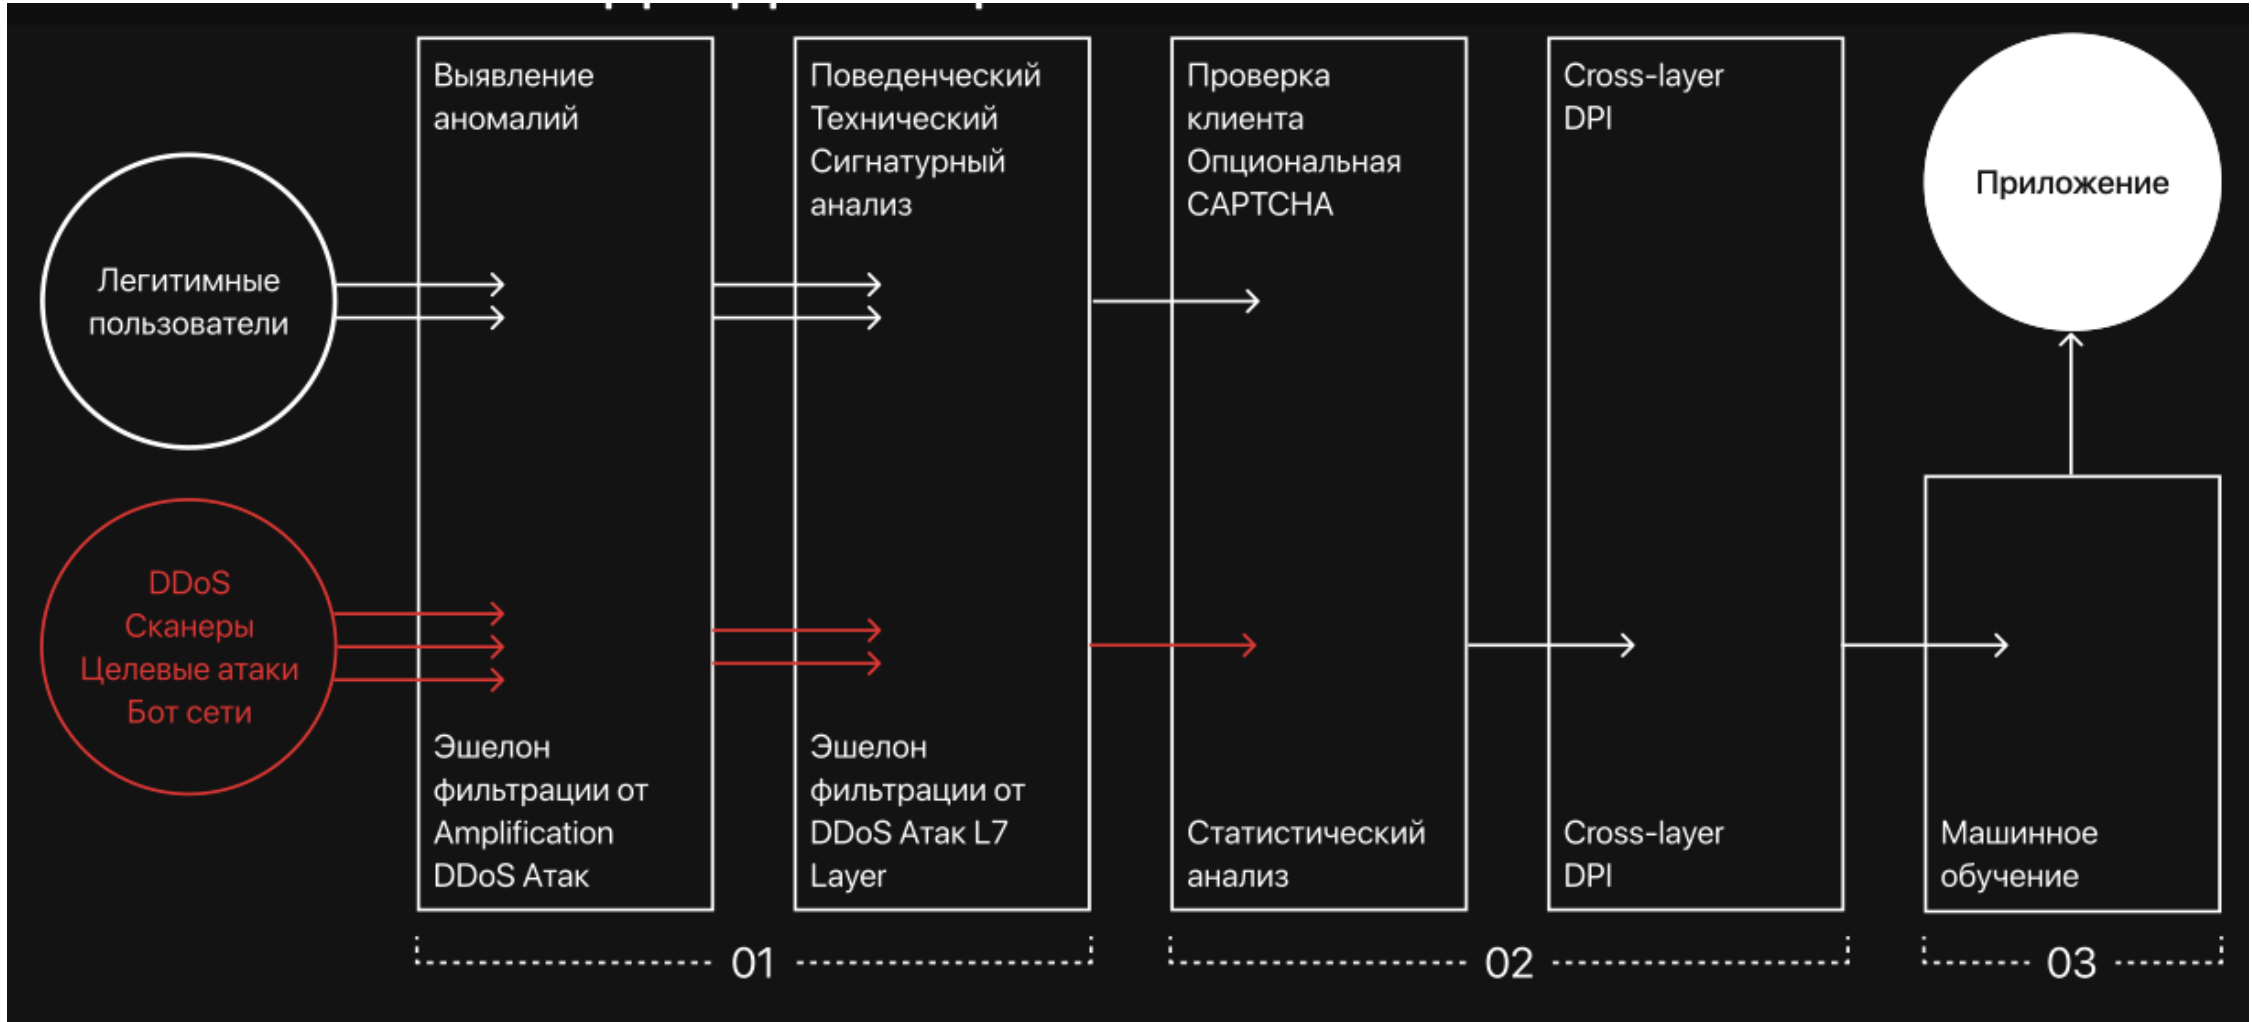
Легитимные пользователи

DDoS
Сканеры
Целевые атаки
Бот сети

Выявление аномалий

Эшелон фильтрации от Amplification DDoS Атак

Поведенческий
Технический
Сигнатурный анализ

Эшелон фильтрации от DDoS Атак L7 Layer

Проверка клиента
Опциональная CAPTCHA

Статистический анализ

Cross-layer DPI

Cross-layer DPI

Приложение

Машинное обучение

01

02

03